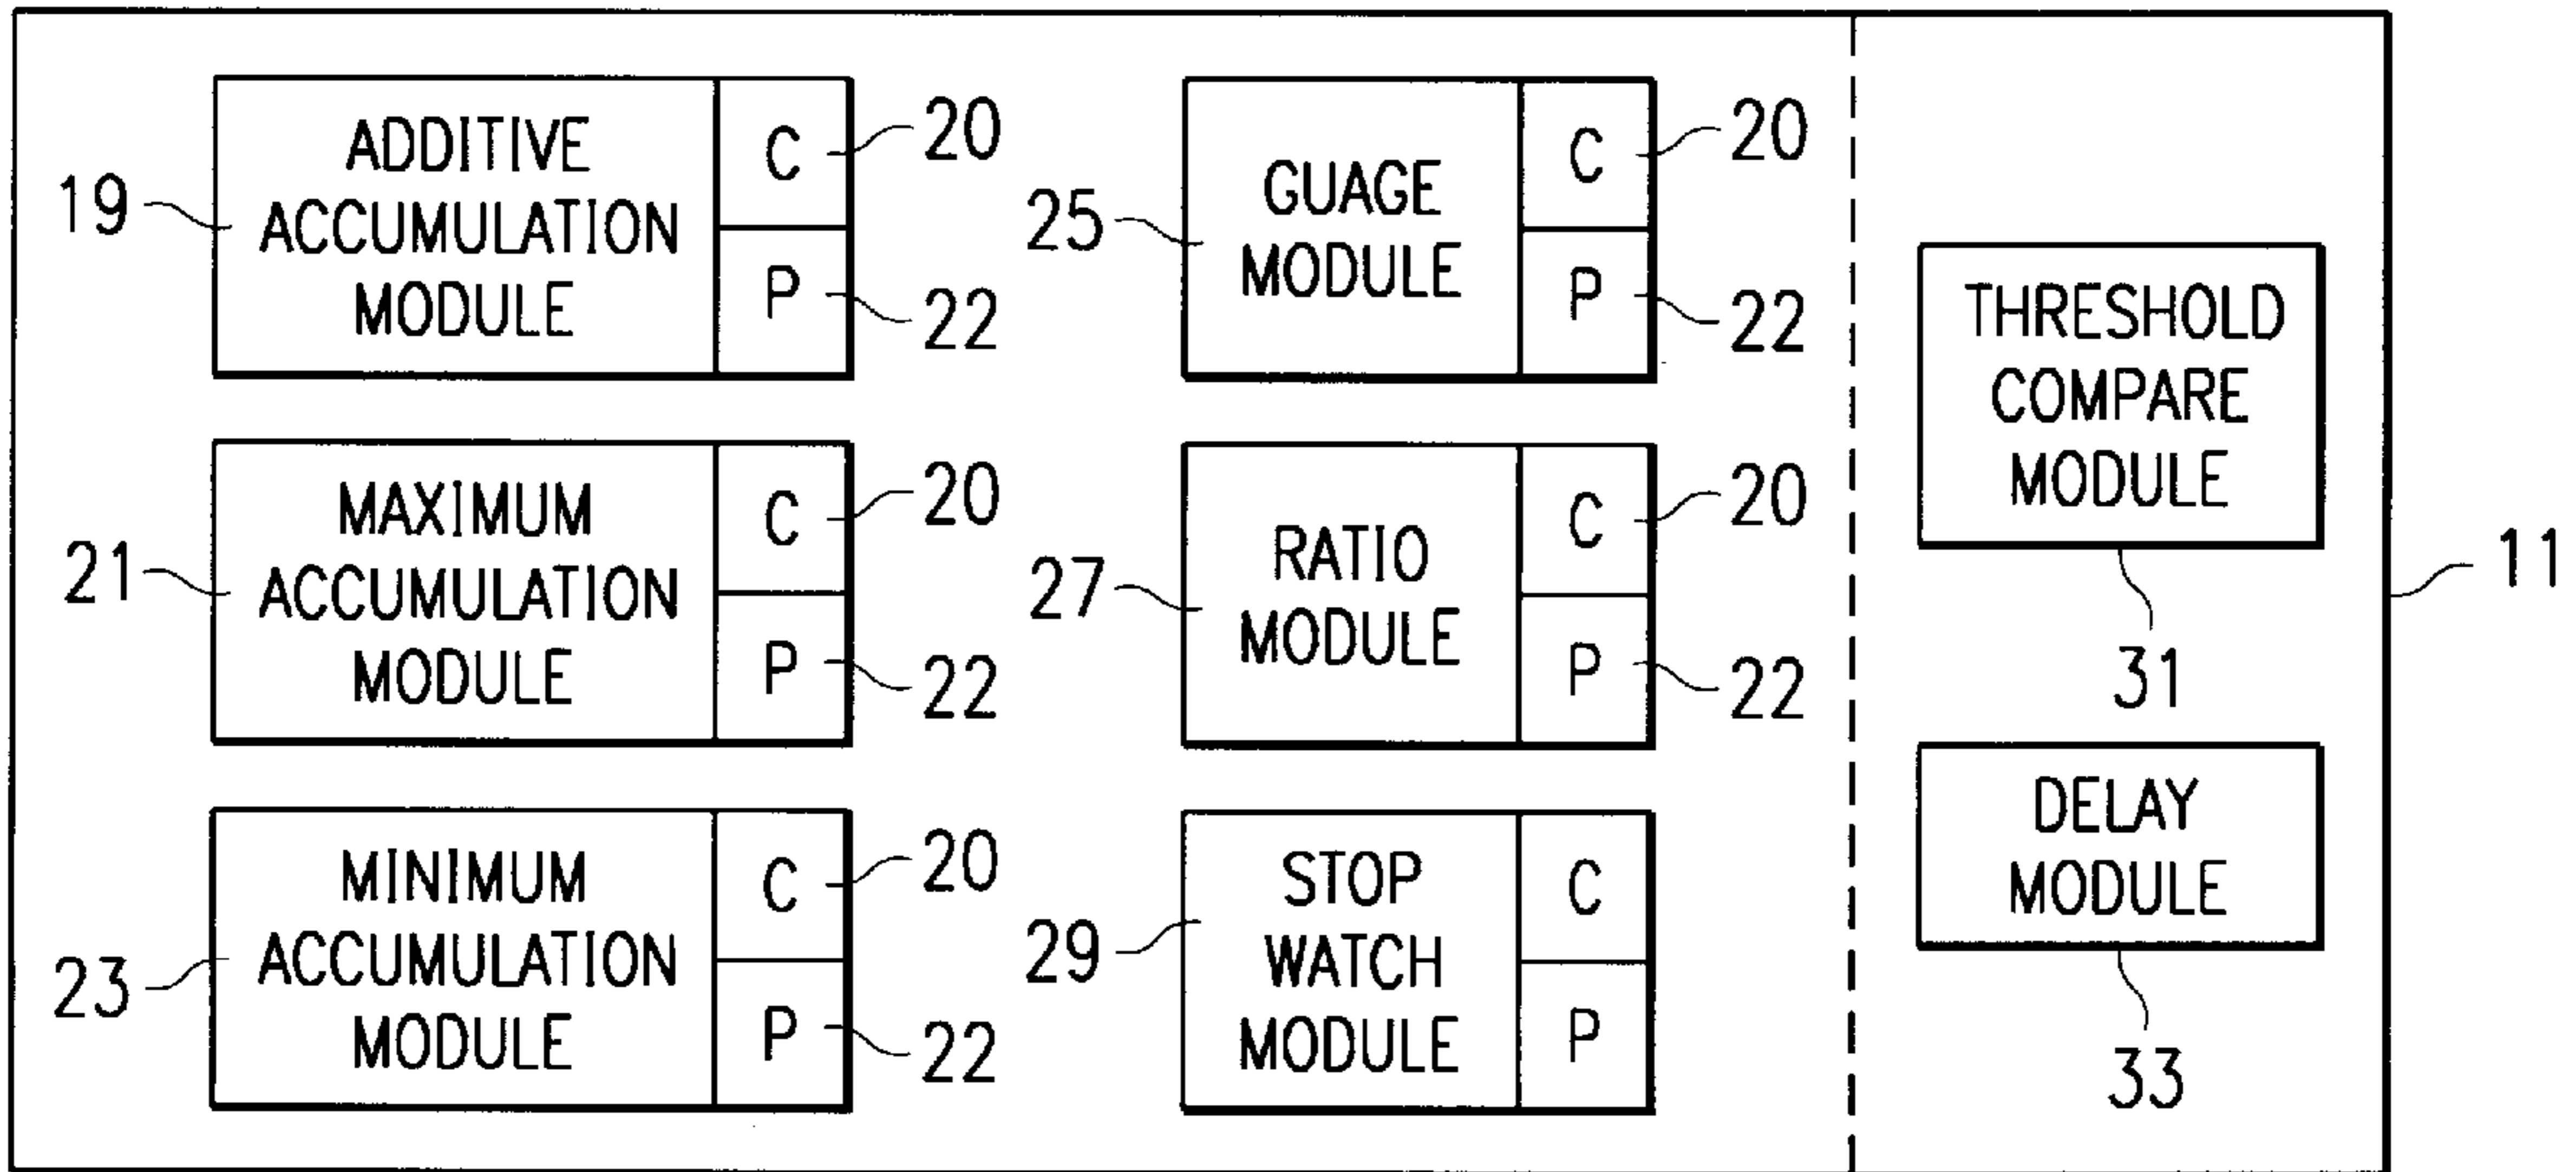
19 ADDITIVE ACCUMULATION MODULE C 20 P 22

25 GUAGE MODULE C 20 P 22

21 MAXIMUM ACCUMULATION MODULE C 20 P 22

27 RATIO MODULE C 20 P 22

23 MINIMUM ACCUMULATION MODULE C 20 P 22

29 STOP WATCH MODULE C P

THRESHOLD COMPARE MODULE 31

DELAY MODULE 33

11